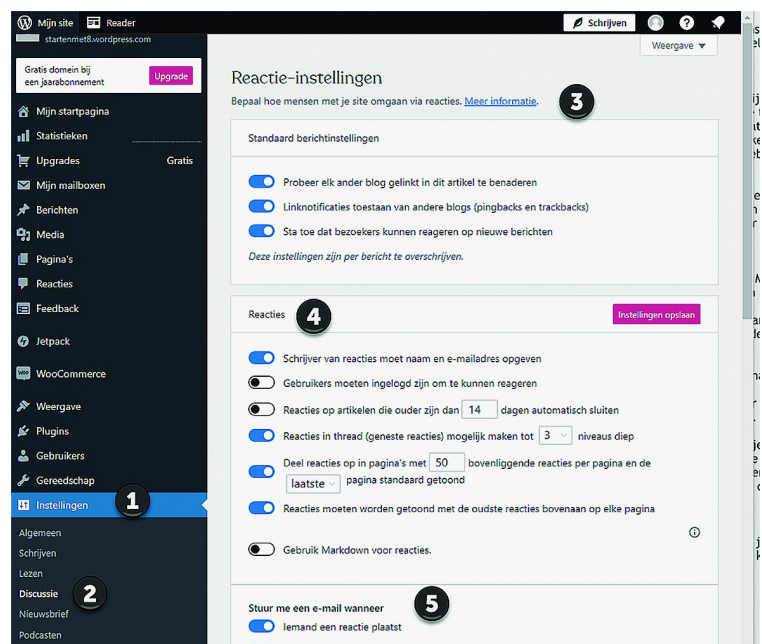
Mijn site Reader
Schrijven
startenmet8.wordpress.com
Gratis domein bij een jaarabonnement
Upgrade
Mijn startpagina
Statistieken
Upgrades Gratis
Mijn mailboxen
Berichten
Media
Pagina's
Reacties
Feedback
Jetpack
WooCommerce
Weergave
Plugins
Gebruikers
Gereedschap
Instellingen
1
Algemeen
Schrijven
Lezen
Discussie
2
Nieuwsbrief
Podcasten

Weergave

Reactie-instellingen
Bepaal hoe mensen met je site omgaan via reacties. Meer informatie.
3

Standaard berichtinstellingen
Probeer elk ander blog gelinkt in dit artikel te benaderen
Linknotificaties toestaan van andere blogs (pingbacks en trackbacks)
Sta toe dat bezoekers kunnen reageren op nieuwe berichten
Deze instellingen zijn per bericht te overschrijven.

Reacties
4
Instellingen opslaan
Schrijver van reacties moet naam en e-mailadres opgeven
Gebruikers moeten ingelogd zijn om te kunnen reageren
Reacties op artikelen die ouder zijn dan 14 dagen automatisch sluiten
Reacties in thread (geneste reacties) mogelijk maken tot 3 niveaus diep
Deel reacties op in pagina's met 50 bovenliggende reacties per pagina en de laatste pagina standaard getoond
Reacties moeten worden getoond met de oudste reacties bovenaan op elke pagina
Gebruik Markdown voor reacties.

Stuur me een e-mail wanneer
5
Iemand een reactie plaatst